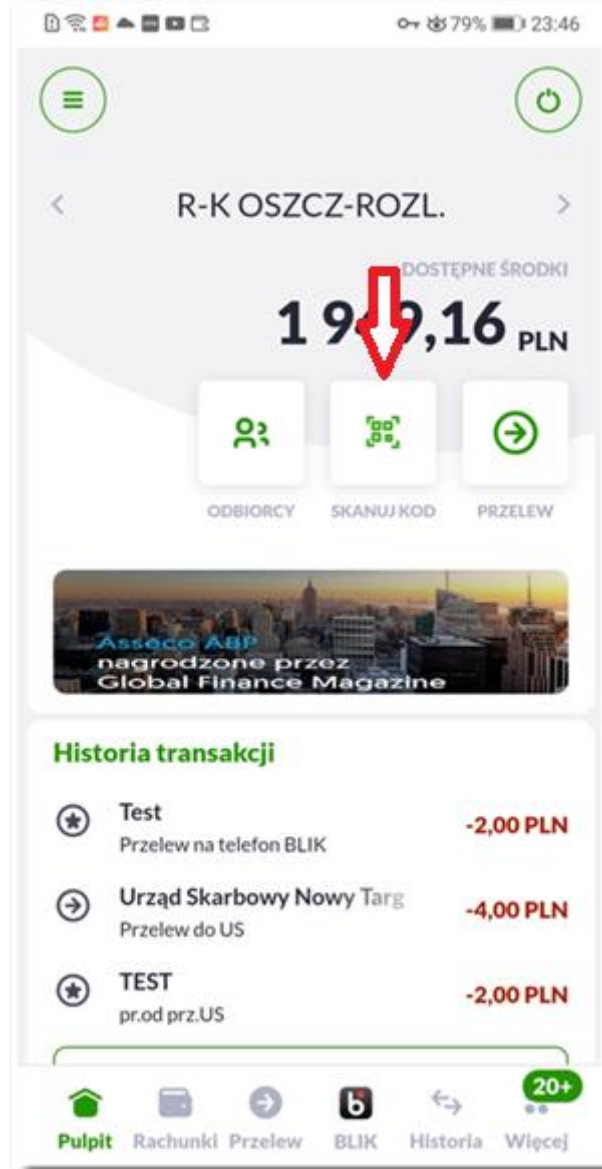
79% 23:46

R-K OSZCZ-ROZL.

DOSTĘPNE ŚRODKI

1 9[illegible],16 PLN

ODBIORCY SKANUJ KOD PRZELEW

Asseco ABP nagrodzone przez Global Finance Magazine

Historia transakcji

Test
Przelew na telefon BLIK
-2,00 PLN

Urząd Skarbowy Nowy Targ
Przelew do US
-4,00 PLN

TEST
pr.od prz.US
-2,00 PLN

Pulpit Rachunki Przelew BLIK Historia 20+ Więcej